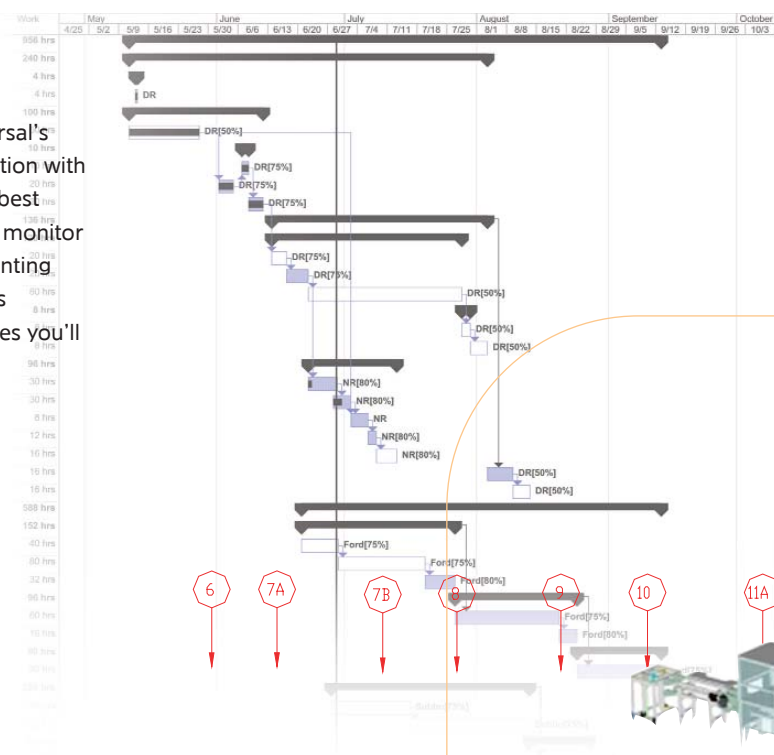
Work
May
June
July
August
September
October
4/25 | 5/2 | 5/9 | 5/16 | 5/23 | 5/30 | 6/6 | 6/13 | 6/20 | 6/27 | 7/4 | 7/11 | 7/18 | 7/25 | 8/1 | 8/8 | 8/15 | 8/22 | 8/29 | 9/5 | 9/12 | 9/19 | 9/26 | 10/3

956 hrs
240 hrs
4 hrs
4 hrs
DR
100 hrs
DR[50%]
10 hrs
DR[75%]
20 hrs
DR[75%]
DR[75%]
136 hrs
20 hrs
DR[75%]
DR[75%]
60 hrs
DR[50%]
DR[50%]
8 hrs
DR[50%]
96 hrs
30 hrs
NR[80%]
30 hrs
NR[80%]
8 hrs
NR
12 hrs
NR[80%]
16 hrs
NR[80%]
16 hrs
DR[50%]
16 hrs
DR[50%]
588 hrs
152 hrs
40 hrs
Ford[75%]
80 hrs
Ford[75%]
32 hrs
Ford[80%]
96 hrs
60 hrs
Ford[75%]
16 hrs
Ford[80%]

rsal's
tion with
best
monitor
nting
s
es you'll

6
7A
7B
8
9
10
11A